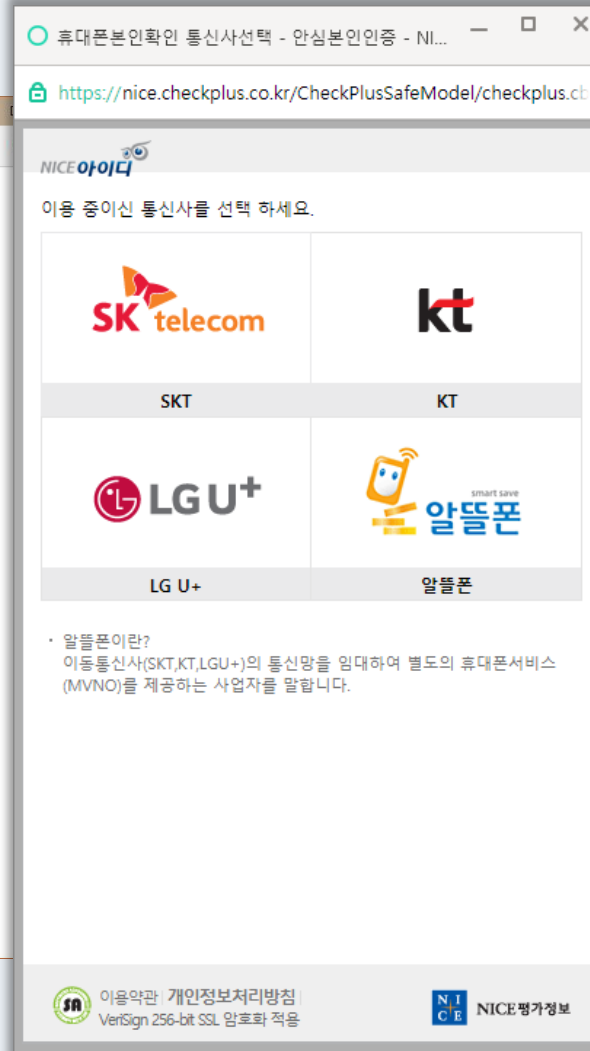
휴대폰본인확인 통신사선택 - 안심본인인증 - NI...

https://nice.checkplus.co.kr/CheckPlusSafeModel/checkplus.cb

NICE아이디

이용 중이신 통신사를 선택 하세요.

SK telecom

SKT

kt

KT

LG U+

LG U+

smart save
알뜰폰

알뜰폰

· 알뜰폰이란?
이동통신사(SKT,KT,LGU+)의 통신망을 임대하여 별도의 휴대폰서비스(MVNO)를 제공하는 사업자를 말합니다.

SA 이용약관 | 개인정보처리방침 |
VeriSign 256-bit SSL 암호화 적용

NICE NICE평가정보